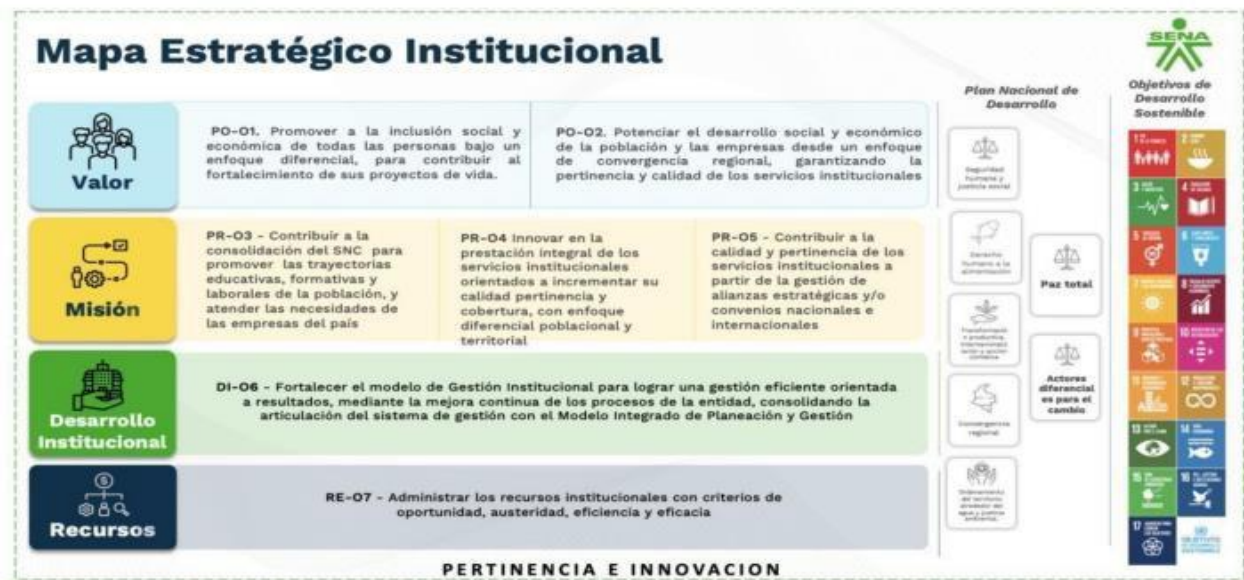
Mapa Estratégico Institucional

SENA

Valor

PO-O1. Promover a la inclusión social y económica de todas las personas bajo un enfoque diferencial, para contribuir al fortalecimiento de sus proyectos de vida.

PO-O2. Potenciar el desarrollo social y económico de la población y las empresas desde un enfoque de convergencia regional, garantizando la pertinencia y calidad de los servicios institucionales

Misión

PR-O3 - Contribuir a la consolidación del SNC para promover las trayectorias educativas, formativas y laborales de la población, y atender las necesidades de las empresas del país

PR-O4 Innovar en la prestación integral de los servicios institucionales orientados a incrementar su calidad pertinencia y cobertura, con enfoque diferencial poblacional y territorial

PR-O5 - Contribuir a la calidad y pertinencia de los servicios institucionales a partir de la gestión de alianzas estratégicas y/o convenios nacionales e internacionales

Desarrollo Institucional

DI-O6 - Fortalecer el modelo de Gestión Institucional para lograr una gestión eficiente orientada a resultados, mediante la mejora continua de los procesos de la entidad, consolidando la articulación del sistema de gestión con el Modelo Integrado de Planeación y Gestión

Recursos

RE-O7 - Administrar los recursos institucionales con criterios de oportunidad, austeridad, eficiencia y eficacia

Plan Nacional de Desarrollo

Seguridad humana y justicia social

Derecho humano a la alimentación

Transformación productiva, internacionalización y acción climática

Convergencia regional

Ordenamiento del territorio alrededor del agua y justicia ambiental

Paz total

Actores diferencial es para el cambio

Objetivos de Desarrollo Sostenible

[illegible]

PERTINENCIA E INNOVACION